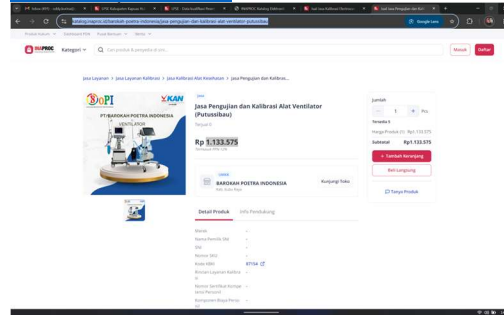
katalog.inaproc.id/barokah-poetra-indonesia/jasa-pengujian-dan-kalibrasi-alat-ventilator-putussibau

INAPROC Kategori Cari produk & penyedia di sini... Masuk Daftar

Jasa Layanan > Jasa Layanan Kalibrasi > Jasa Kalibrasi Alat Kesehatan > Jasa Pengujian dan Kalibrasi...

BOPI KAN
PT.BAROKAH POETRA INDONESIA
VENTILATOR

Jasa Pengujian dan Kalibrasi Alat Ventilator (Putussibau)

Rp 1.133.575

BAROKAH POETRA INDONESIA Kunjungi Toko

Detail Produk Info Pendukung

Jumlah
1 Pcs
Subtotal Rp1.133.575
+ Tambah Keranjang
Beli Langsung
Tanya Produk

KBKI 87154